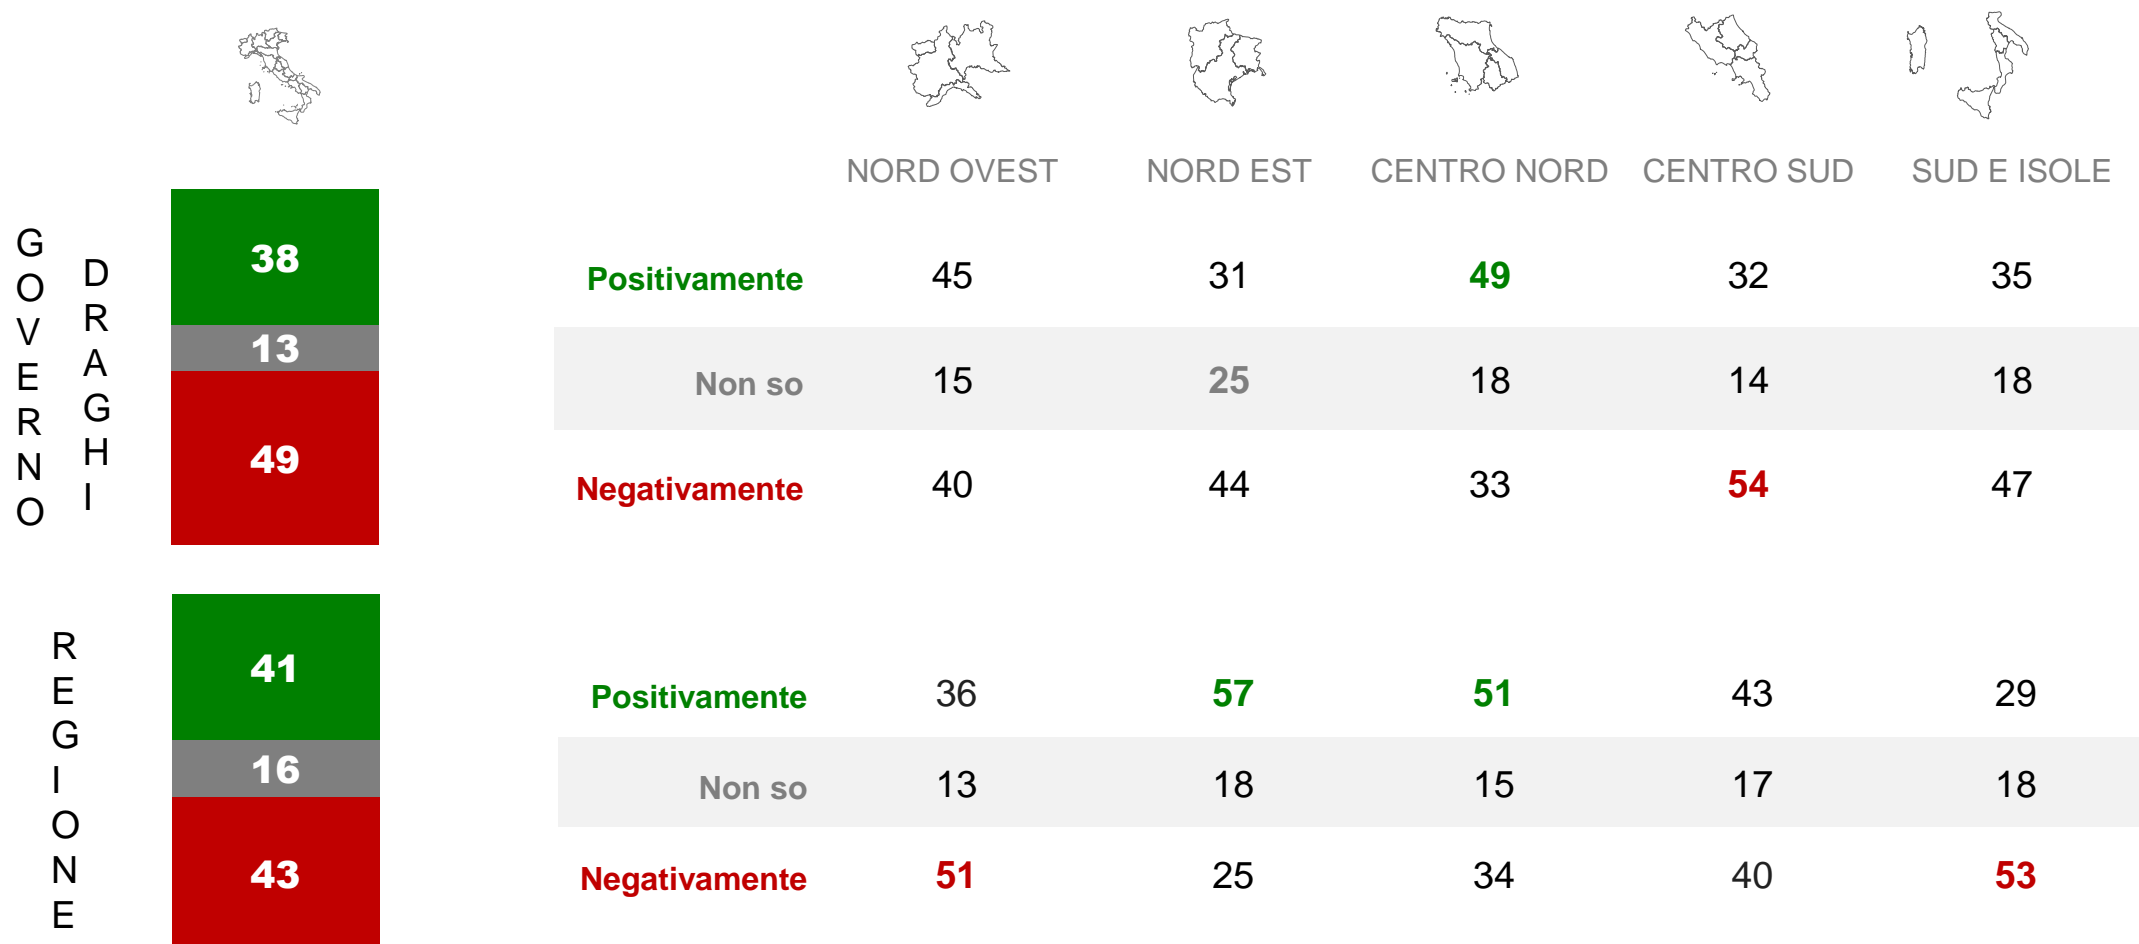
GOVERNO DRAGHI

38
13
49

REGIONE

41
16
43

| | NORD OVEST | NORD EST | CENTRO NORD | CENTRO SUD | SUD E ISOLE |
|---|---|---|---|---|---|
| Positivamente | 45 | 31 | 49 | 32 | 35 |
| Non so | 15 | 25 | 18 | 14 | 18 |
| Negativamente | 40 | 44 | 33 | 54 | 47 |

| | | | | | |
|---|---|---|---|---|---|
| Positivamente | 36 | 57 | 51 | 43 | 29 |
| Non so | 13 | 18 | 15 | 17 | 18 |
| Negativamente | 51 | 25 | 34 | 40 | 53 |